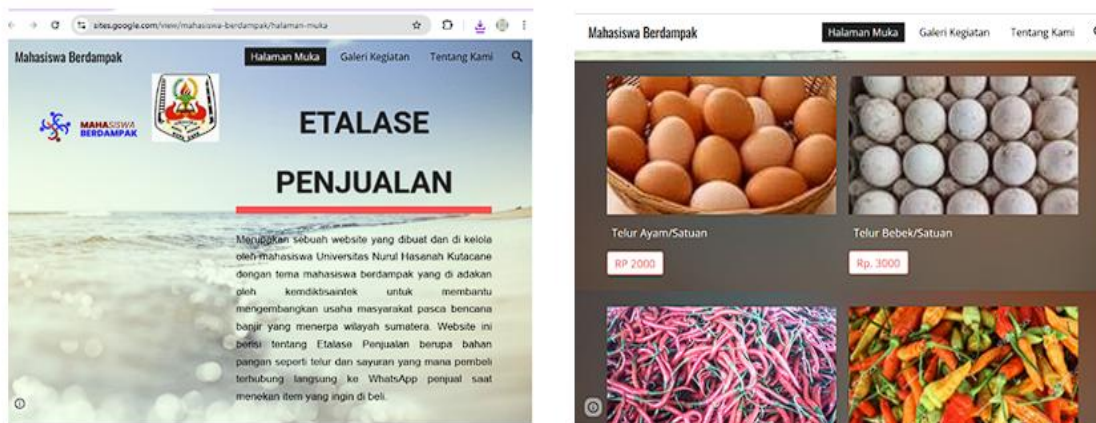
sites.google.com/view/mahasiswa-berdampak/halaman-muka

Mahasiswa Berdampak

Halaman Muka Galeri Kegiatan Tentang Kami

MAHASISWA BERDAMPAK

ETALASE PENJUALAN

Merupakan sebuah website yang dibuat dan di kelola oleh mahasiswa Universitas Nurul Hasanah Kutacane dengan tema mahasiswa berdampak yang di adakan oleh kemdiktisaintek untuk membantu mengembangkan usaha masyarakat pasca bencana banjir yang menerpa wilayah sumatera. Website ini berisi tentang Etalase Penjualan berupa bahan pangan seperti telur dan sayuran yang mana pembeli terhubung langsung ke WhatsApp penjual saat menekan item yang ingin di beli.

Mahasiswa Berdampak

Halaman Muka Galeri Kegiatan Tentang Kami

Telur Ayam/Satuan

RP 2000

Telur Bebek/Satuan

Rp. 3000